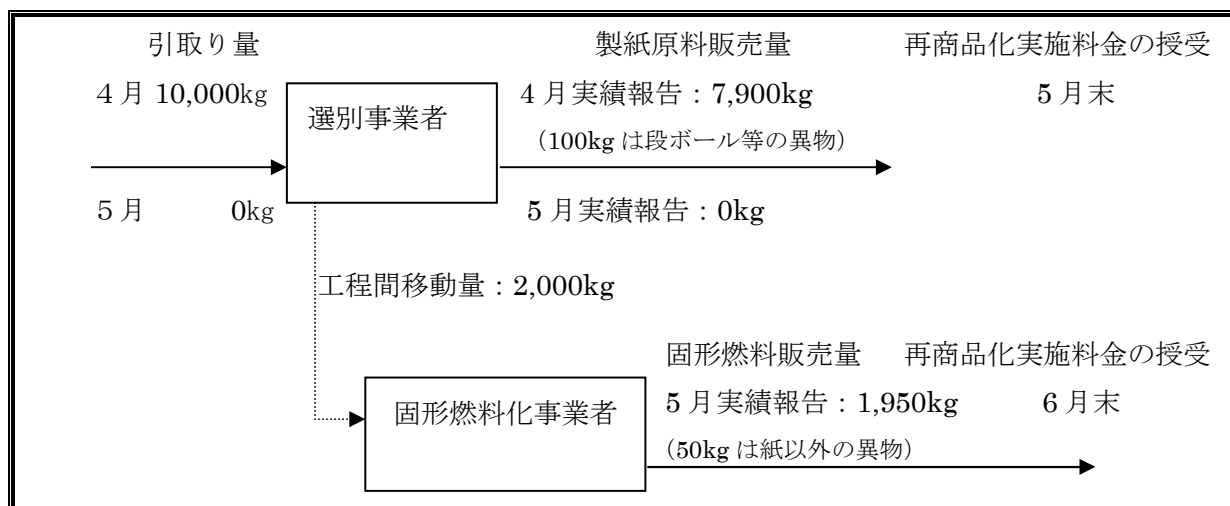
引取り量

4月 10,000kg

5月 0kg

選別事業者

製紙原料販売量

4月実績報告：7,900kg

（100kg は段ボール等の異物）

5月実績報告：0kg

再商品化実施料金の授受

5月末

工程間移動量：2,000kg

固形燃料化事業者

固形燃料販売量

5月実績報告：1,950kg

（50kg は紙以外の異物）

再商品化実施料金の授受

6月末